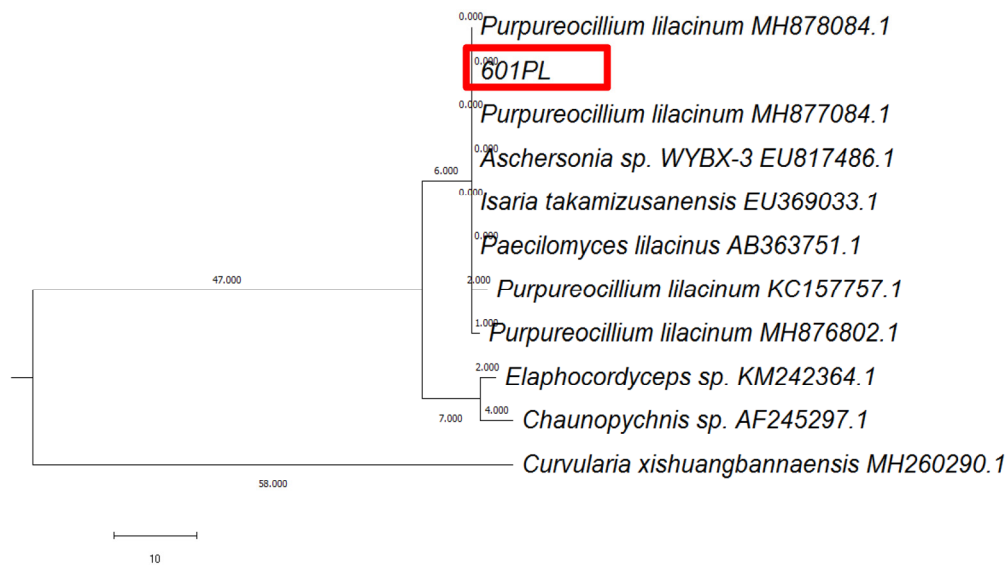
0.000 Purpureocillium lilacinum MH878084.1

0.000 601PL

0.000 Purpureocillium lilacinum MH877084.1

Aschersonia sp. WYBX-3 EU817486.1

6.000

0.000 Isaria takamizusanensis EU369033.1

0.000 Paecilomyces lilacinus AB363751.1

47.000

2.000 Purpureocillium lilacinum KC157757.1

1.000 Purpureocillium lilacinum MH876802.1

2.000 Elaphocordyceps sp. KM242364.1

4.000 Chaunopychnis sp. AF245297.1

7.000

Curvularia xishuangbannaensis MH260290.1

58.000

10